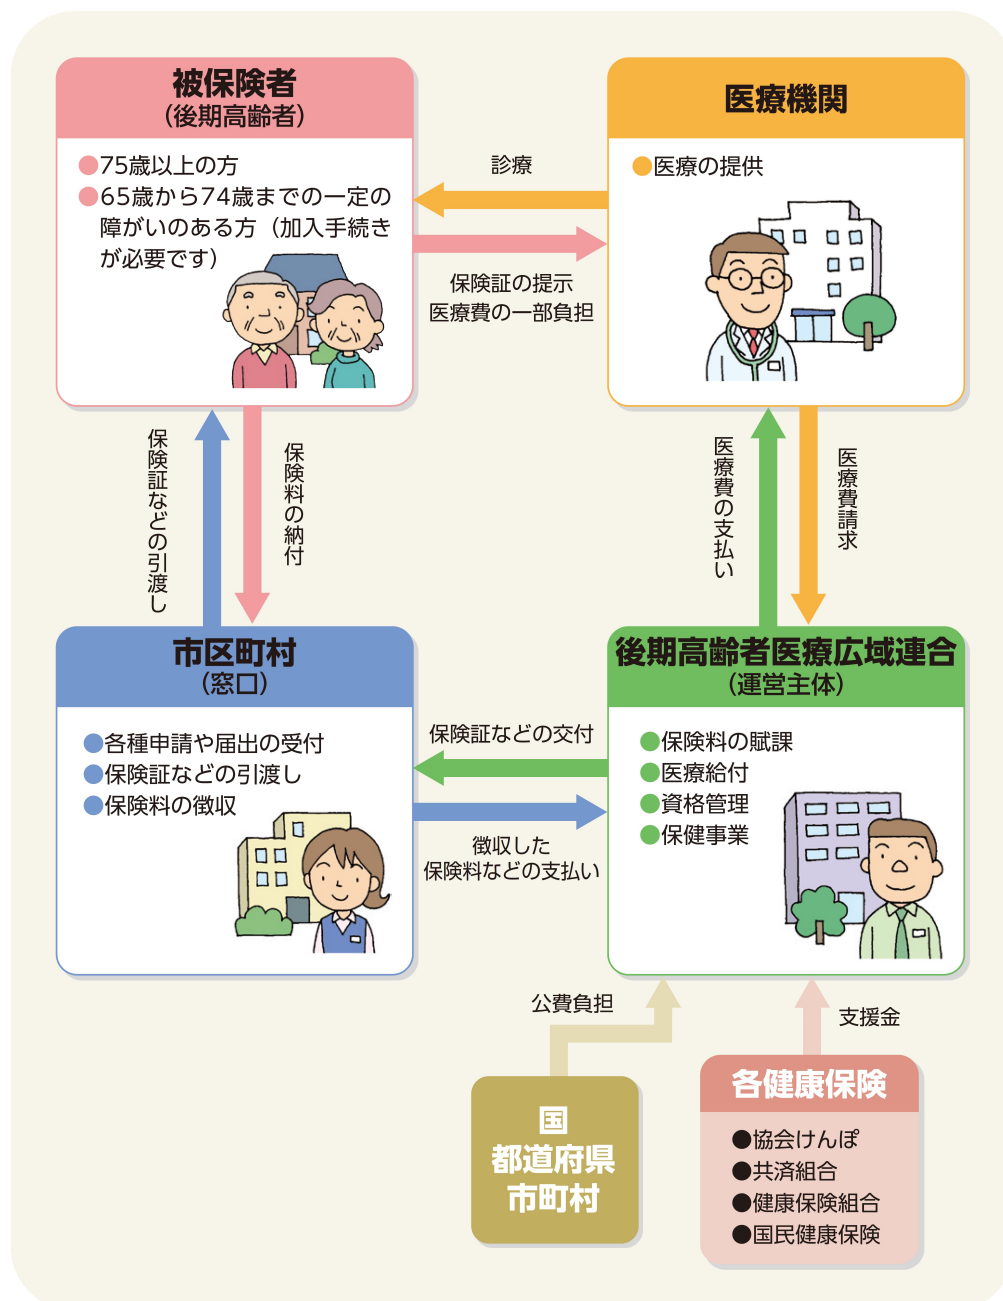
被保険者
（後期高齢者）

●75歳以上の方
●65歳から74歳までの一定の障がいのある方（加入手続きが必要です）

医療機関

●医療の提供

診療

保険証の提示
医療費の一部負担

保険証などの引渡し

保険料の納付

医療費の支払い

医療費請求

市区町村
（窓口）

●各種申請や届出の受付
●保険証などの引渡し
●保険料の徴収

保険証などの交付

徴収した
保険料などの支払い

後期高齢者医療広域連合
（運営主体）

●保険料の賦課
●医療給付
●資格管理
●保健事業

公費負担

支援金

国
都道府県
市町村

各健康保険

●協会けんぽ
●共済組合
●健康保険組合
●国民健康保険